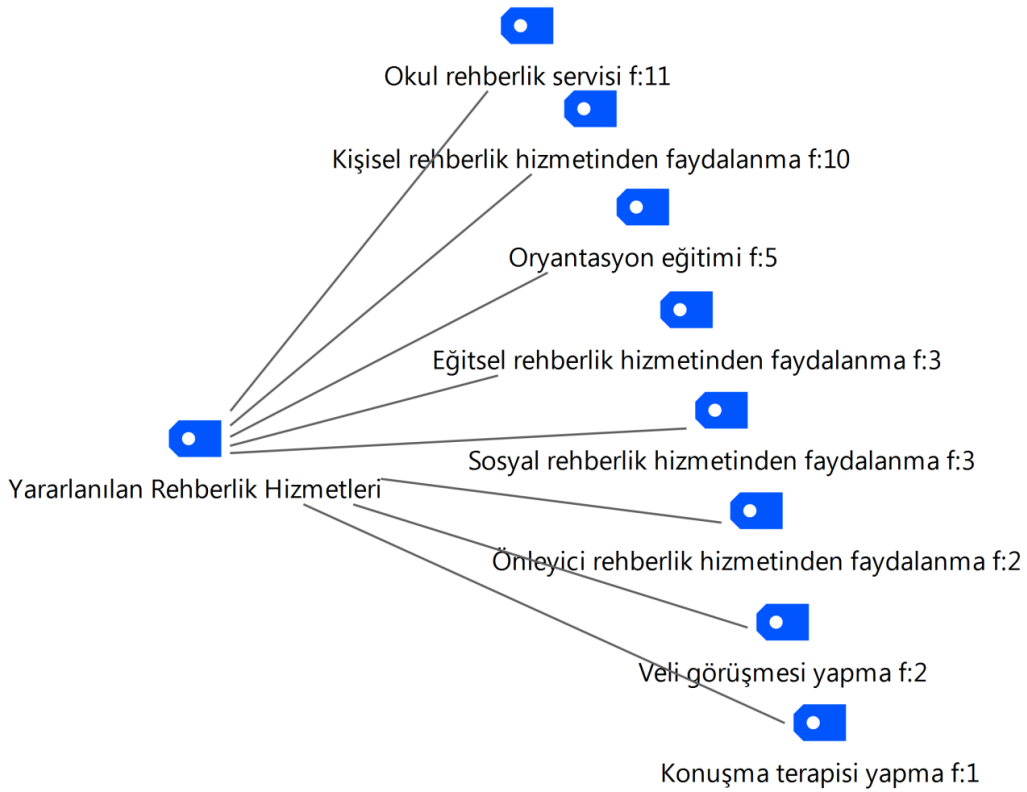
Okul rehberlik servisi f:11

Kişisel rehberlik hizmetinden faydalanma f:10

Oryantasyon eğitimi f:5

Eğitsel rehberlik hizmetinden faydalanma f:3

Yararlanılan Rehberlik Hizmetleri

Sosyal rehberlik hizmetinden faydalanma f:3

Önleyici rehberlik hizmetinden faydalanma f:2

Veli görüşmesi yapma f:2

Konuşma terapisi yapma f:1